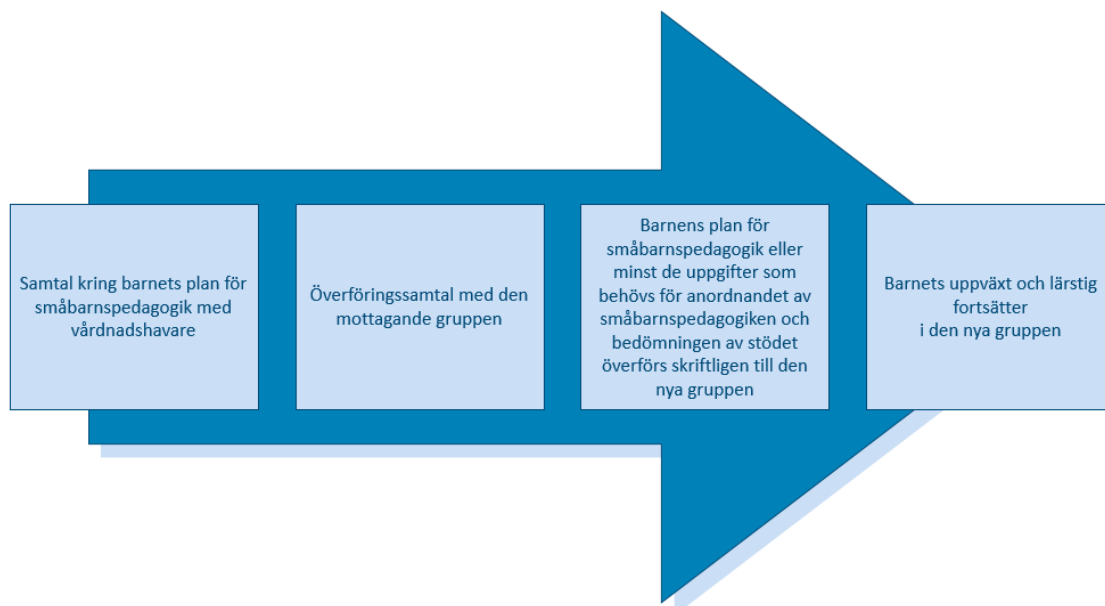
Samtal kring barnets plan för småbarnspedagogik med vårdnadshavare

Överföringssamtal med den mottagande gruppen

Barnens plan för småbarnspedagogik eller minst de uppgifter som behövs för anordnandet av småbarnspedagogiken och bedömningen av stödet överförs skriftligen till den nya gruppen

Barnets uppväxt och lärstig fortsätter i den nya gruppen